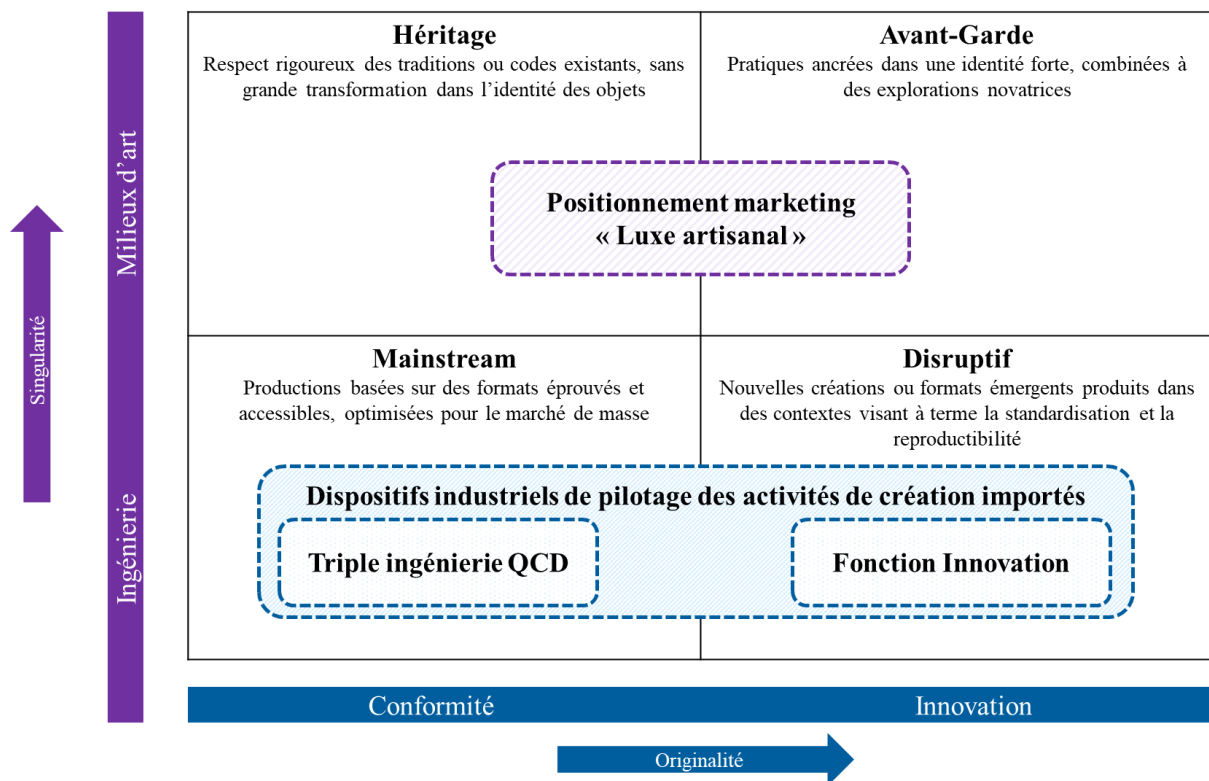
Singularité

Milieux d'art

Ingénierie

Héritage
Respect rigoureux des traditions ou codes existants, sans grande transformation dans l'identité des objets

Avant-Garde
Pratiques ancrées dans une identité forte, combinées à des explorations novatrices

Positionnement marketing
« Luxe artisanal »

Mainstream
Productions basées sur des formats éprouvés et accessibles, optimisées pour le marché de masse

Disruptif
Nouvelles créations ou formats émergents produits dans des contextes visant à terme la standardisation et la reproductibilité

Dispositifs industriels de pilotage des activités de création importés

Triple ingénierie QCD

Fonction Innovation

Conformité

Innovation

Originalité